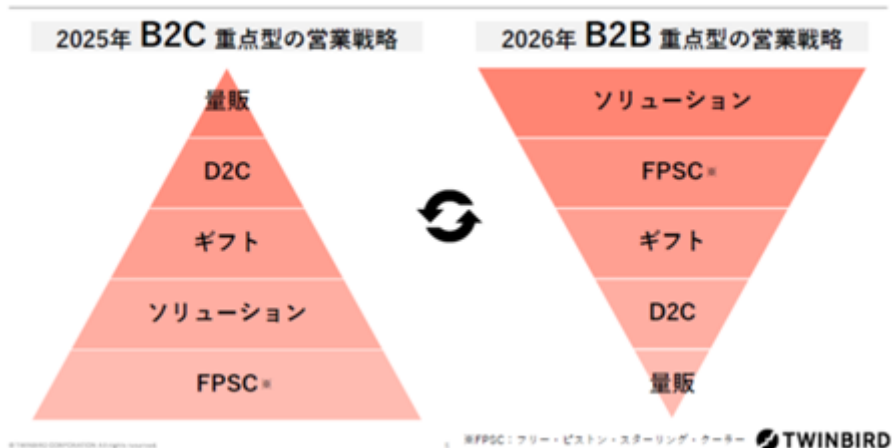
2025年 B2C 重点型の営業戦略

量販

D2C

ギフト

ソリューション

FPSC※

2026年 B2B 重点型の営業戦略

ソリューション

FPSC※

ギフト

D2C

量販

© TWINBIRD CORPORATION All rights reserved.

※FPSC：フリー・ピストン・スターリング・クーラー

TWINBIRD